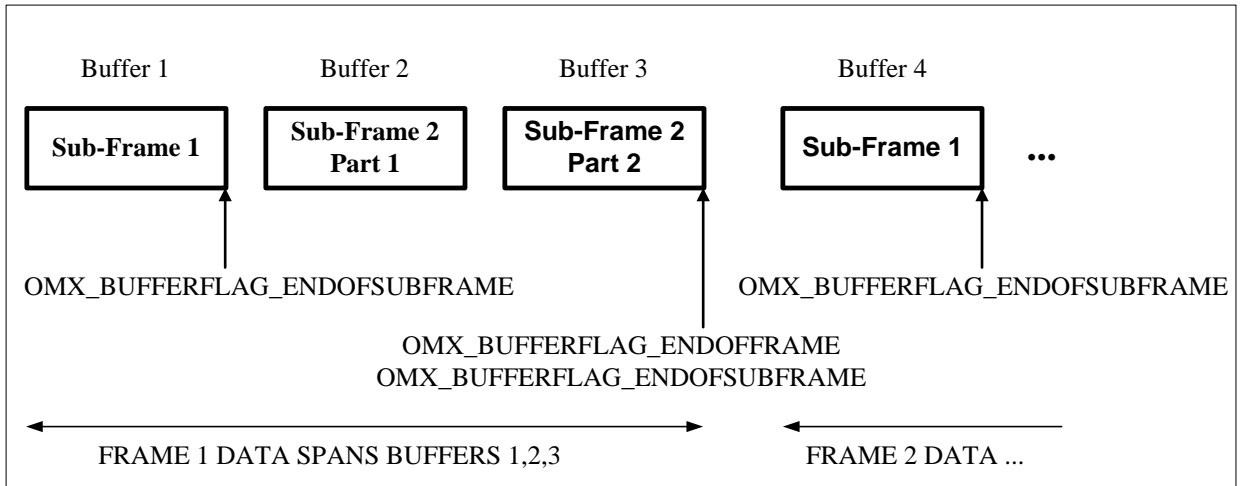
Buffer 1

Sub-Frame 1

Buffer 2

Sub-Frame 2 Part 1

Buffer 3

Sub-Frame 2 Part 2

Buffer 4

Sub-Frame 1

...

OMX_BUFFERFLAG_ENDOFSUBFRAME

OMX_BUFFERFLAG_ENDOFSUBFRAME

OMX_BUFFERFLAG_ENDOFFRAME
OMX_BUFFERFLAG_ENDOFSUBFRAME

FRAME 1 DATA SPANS BUFFERS 1,2,3

FRAME 2 DATA ...